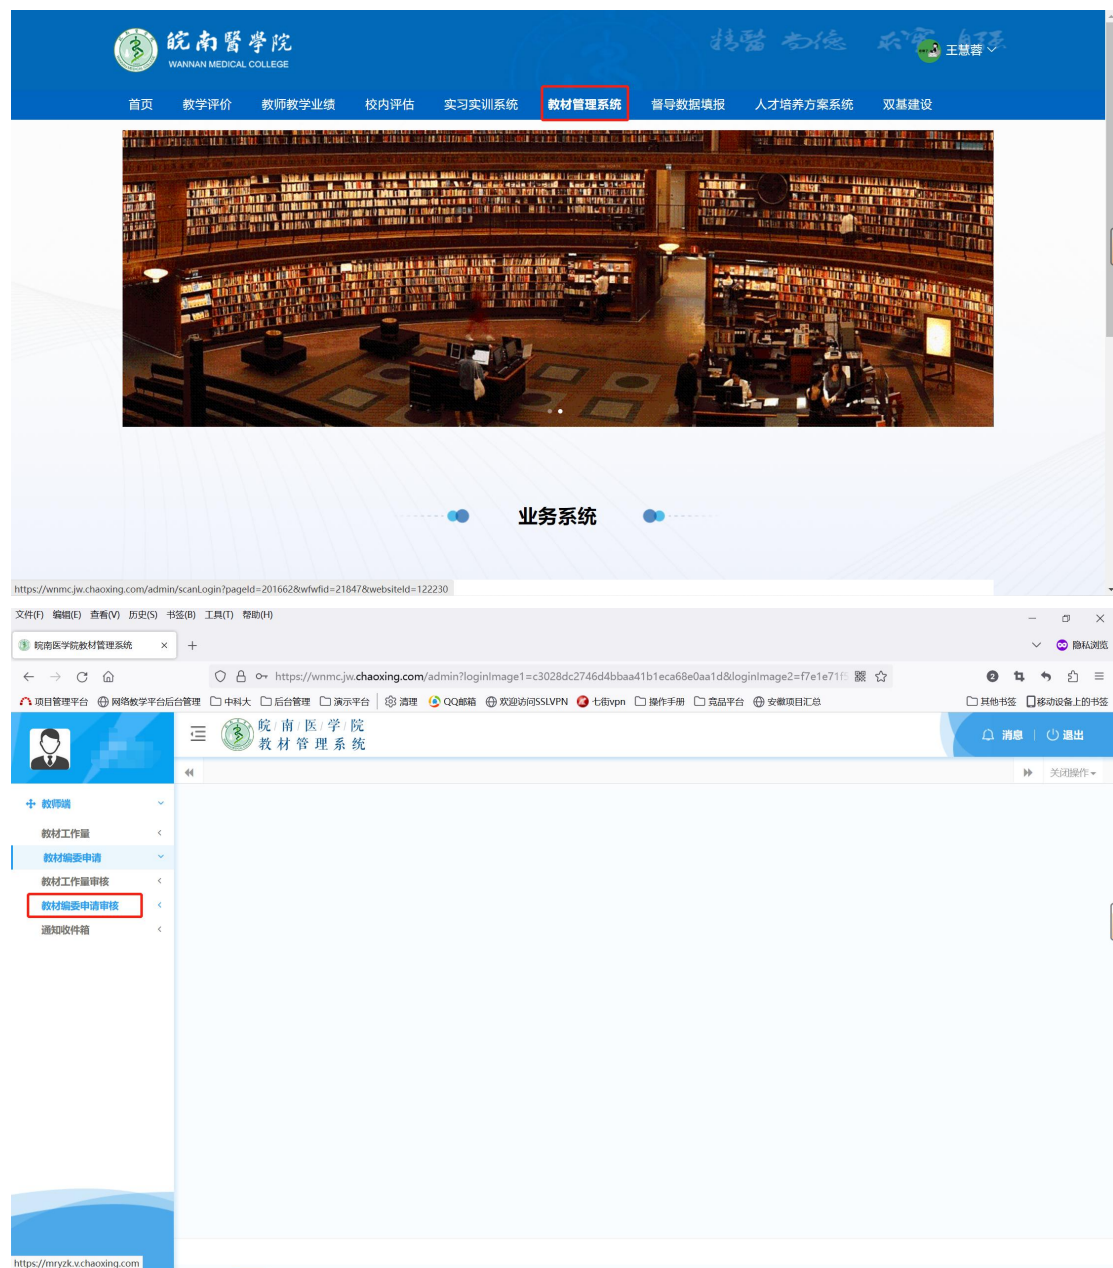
皖南醫学院
WANNAN MEDICAL COLLEGE

精醫 尚德 求實 自强

王慧蓉

首页 教学评价 教师教学业绩 校内评估 实习实训系统 教材管理系统 督导数据填报 人才培养方案系统 双基建设

业务系统

https://wnmc.jw.chaoxing.com/admin/scanLogin?pageId=201662&wfwfid=21847&websiteId=122230

文件(F) 编辑(E) 查看(V) 历史(S) 书签(B) 工具(T) 帮助(H)

皖南医学院教材管理系统 ×

隐私浏览

https://wnmc.jw.chaoxing.com/admin?loginImage1=c3028dc2746d4bbaa41b1eca68e0aa1d&loginImage2=f7e1e71f

项目管理平台 网络教学平台后台管理 中科大 后台管理 演示平台 清理 QQ邮箱 欢迎访问SSLVPN 七街vpn 操作手册 竞品平台 安徽项目汇总 其他书签 移动设备上的书签

皖 南 医 学 院
教 材 管 理 系 统

消息 退出

关闭操作

教师端
教材工作量
教材编委申请
教材工作量审核
教材编委申请审核
通知收件箱

https://mryzk.v.chaoxing.com